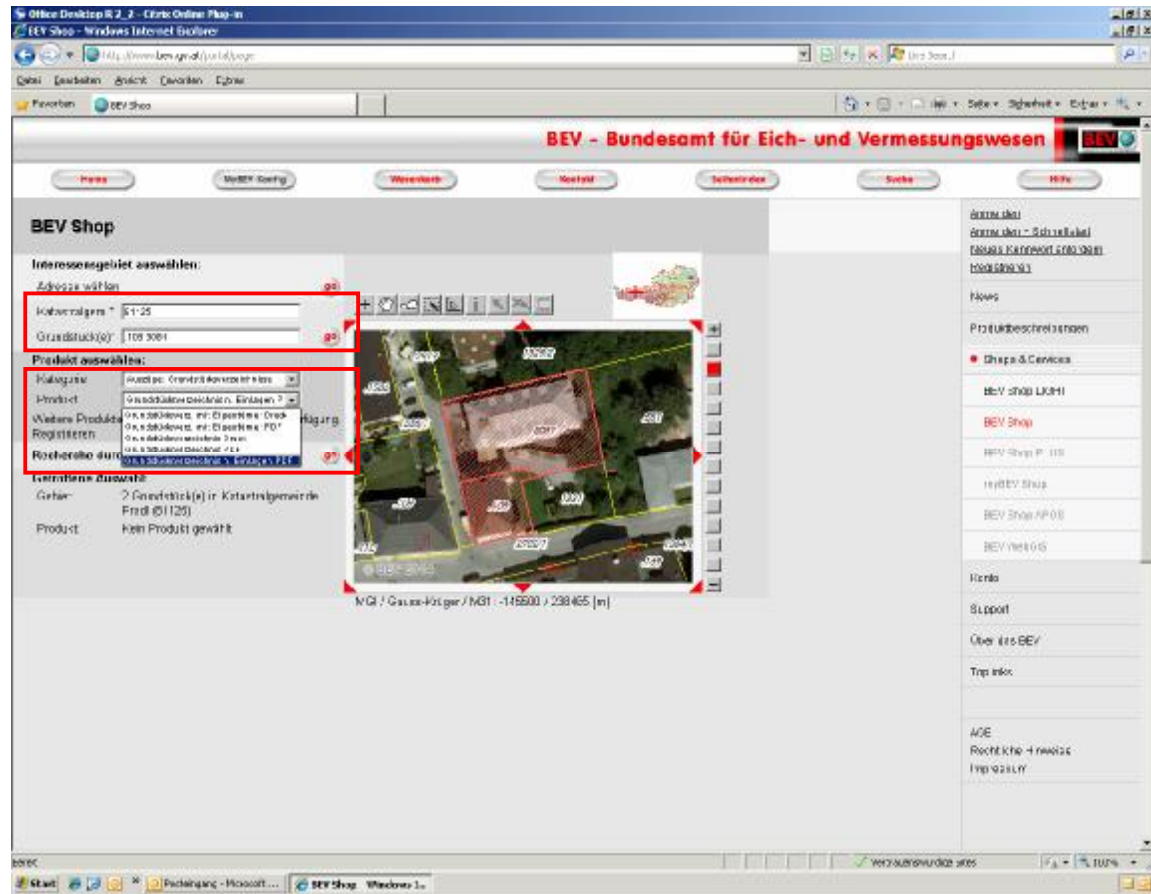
Office Desktop R 2_2 - Citrix Online Plug-in
BEV Shop - Windows Internet Explorer
http://www.bev.gv.at/portal/page
Live Search
Datei Bearbeiten Ansicht Favoriten Extras
Favoriten BEV Shop
Seite Sicherheit Extras

BEV - Bundesamt für Eich- und Vermessungswesen
BEV

Home MyBEV Konfig Warenkorb Kontakt Seitenindex Suche Hilfe

BEV Shop
Interessensgebiet auswählen:
Adresse wählen go
Katastralgem.* 51125
Grundstück(e)* 109 3081 go
Produkt auswählen:
Kategorie Auszüge: Grundstücksverzeichnisse
Produkt Grundstücksverzeichnis m. Eintragen ?
Weitere Produkte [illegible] fügung
Registrieren
Grundstücksverz. mit Eigentümer Druck
Grundstücksverz. mit Eigentümer PDF
Grundstücksverzeichnis Druck
Grundstücksverzeichnis PDF
Grundstücksverzeichnis m. Eintragen PDF
Recherche durch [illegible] go
Getroffene Auswahl:
Gebiet 2 Grundstück(e) in Katastralgemeinde Predl (51125)
Produkt Kein Produkt gewählt

MGI / Gauss-Krüger / M31: -145500 / 238465 [m]

Anmelden
Anmelden - Schnellkauf
Neues Kennwort Eintragen
Registrieren
News
Produktbeschreibungen
Shops & Services
BEV Shop LIGHT
BEV Shop
BEV Shop PLUS
myBEV Shop
BEV Shop APOS
BEV WebGIS
Konto
Support
Über das BEV
Top links
AGB
Rechtliche Hinweise
Impressum

Fertig
Vertrauenswürdige Sites
100%
Start
Posteingang - Microsoft ...
BEV Shop - Windows I...